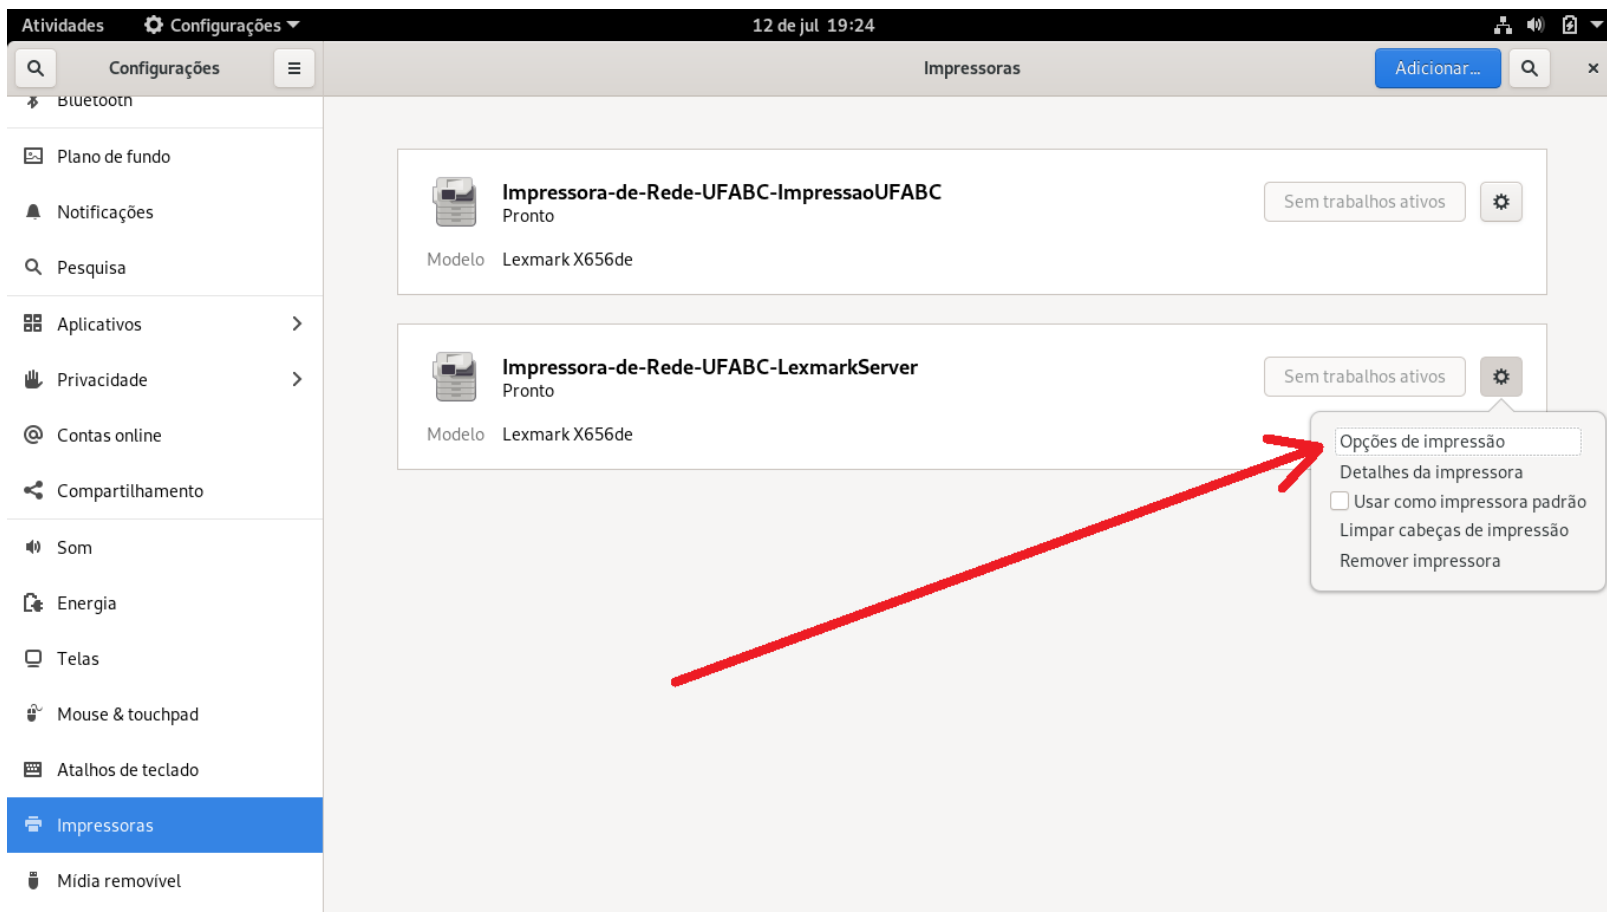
Atividades Configurações 12 de jul 19:24

Configurações

Impressoras

Adicionar...

×

Bluetooth

Plano de fundo

Notificações

Pesquisa

Aplicativos

Privacidade

Contas online

Compartilhamento

Som

Energia

Telas

Mouse & touchpad

Atalhos de teclado

Impressoras

Mídia removível

Impressora-de-Rede-UFABC-ImpressaoUFABC
Pronto

Sem trabalhos ativos

Modelo Lexmark X656de

Impressora-de-Rede-UFABC-LexmarkServer
Pronto

Sem trabalhos ativos

Modelo Lexmark X656de

Opções de impressão
Detalhes da impressora
Usar como impressora padrão
Limpar cabeças de impressão
Remover impressora